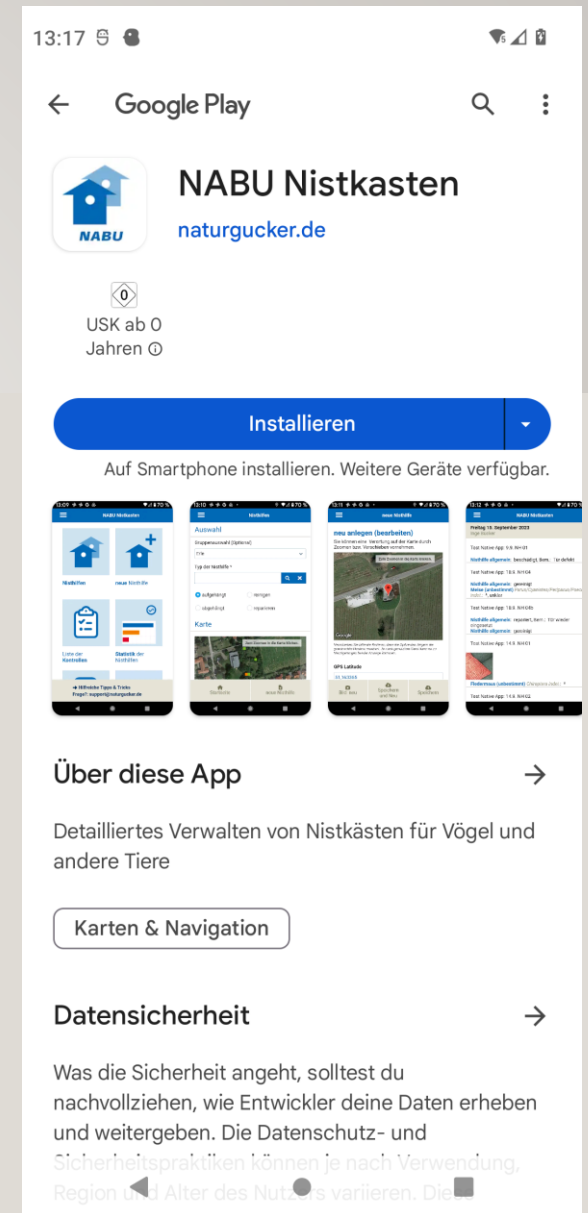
13:17

Google Play

NABU

NABU Nistkasten

naturgucker.de

0

USK ab 0 Jahren ⓘ

Installieren

Auf Smartphone installieren. Weitere Geräte verfügbar.

Über diese App

Detailliertes Verwalten von Nistkästen für Vögel und andere Tiere

Karten & Navigation

Datensicherheit

Was die Sicherheit angeht, solltest du nachvollziehen, wie Entwickler deine Daten erheben und weitergeben. Die Datenschutz- und Sicherheitspraktiken können je nach Verwendung, Region und Alter des Nutzers variieren. Diese